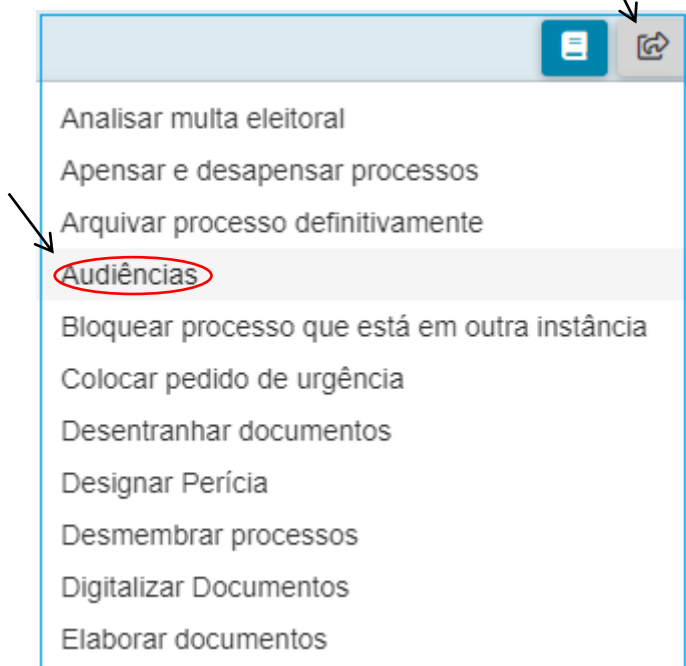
Analisar multa eleitoral
Apensar e desapensar processos
Arquivar processo definitivamente
Audiências
Bloquear processo que está em outra instância
Colocar pedido de urgência
Desentranhar documentos
Designar Perícia
Desmembrar processos
Digitalizar Documentos
Elaborar documentos